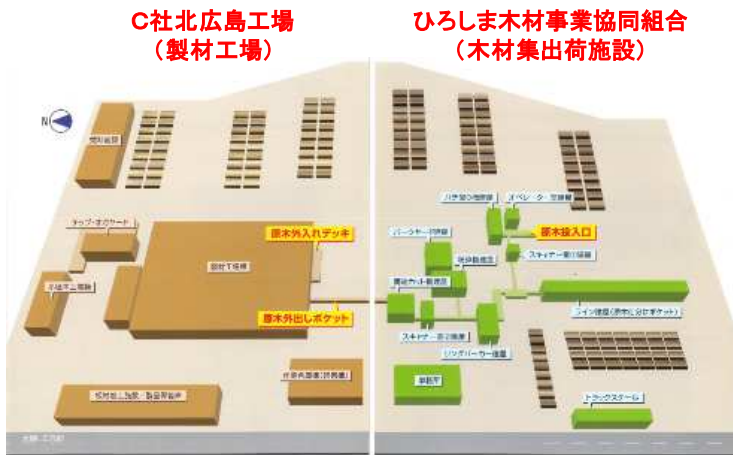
C社北広島工場
（製材工場）

ひろしま木材事業協同組合
（木材集出荷施設）

N

原木外入れデッキ

原木外出しポケット

原木投入口

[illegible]

チップ・オガサイロ

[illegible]

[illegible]

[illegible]

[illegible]

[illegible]

バーカー・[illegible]

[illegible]

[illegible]

スキャナー・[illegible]

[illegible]

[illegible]

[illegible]

ライン建屋（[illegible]）

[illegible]

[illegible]

トラックスケール

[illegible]